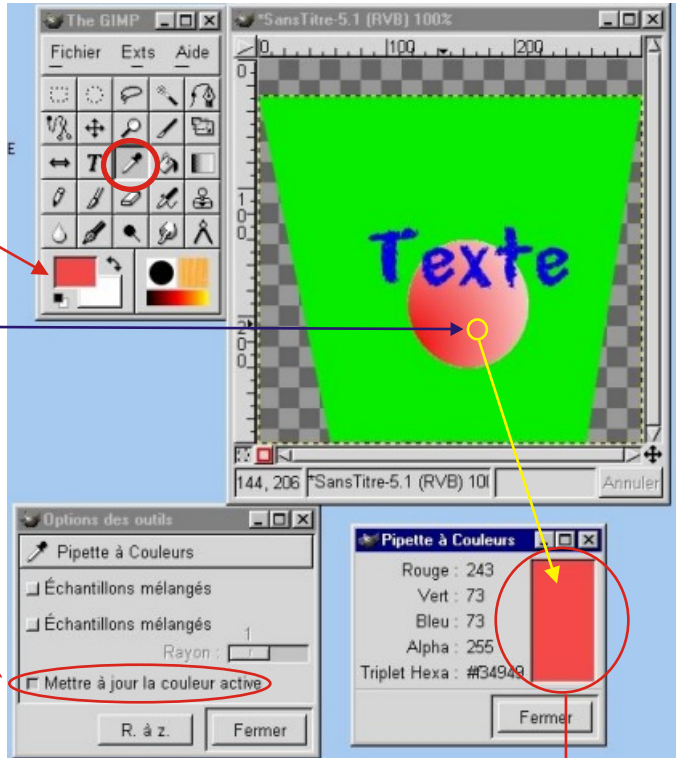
E

The GIMP

Fichier Exts Aide

*SansTitre-5.1 (RVB) 100%

0 100 200

Texte

144, 206 *SansTitre-5.1 (RVB) 10( Annuler

Options des outils

Pipette à Couleurs

Échantillons mélangés

Échantillons mélangés

1

Rayon :

Mettre à jour la couleur active

R. à z. Fermer

Pipette à Couleurs

Rouge : 243

Vert : 73

Bleu : 73

Alpha : 255

Triplet Hexa : #34949

Fermer